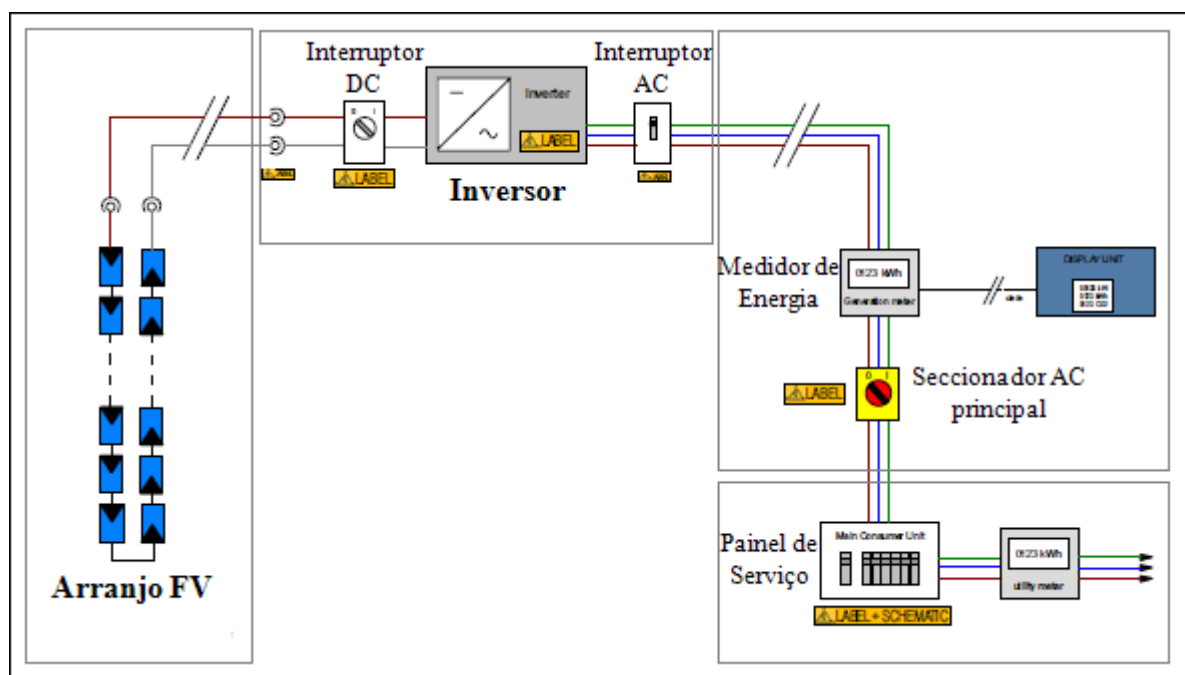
Interruptor DC

Inverter

LABEL

Interruptor AC

LABEL

Inversor

Arranjo FV

Medidor de Energia

0123 kWh

Generation meter

DISPLAY UNIT

LABEL

Seccionador AC principal

Painel de Serviço

Main Consumer Unit

LABEL + SCHEMATIC

0123 kWh

utility meter